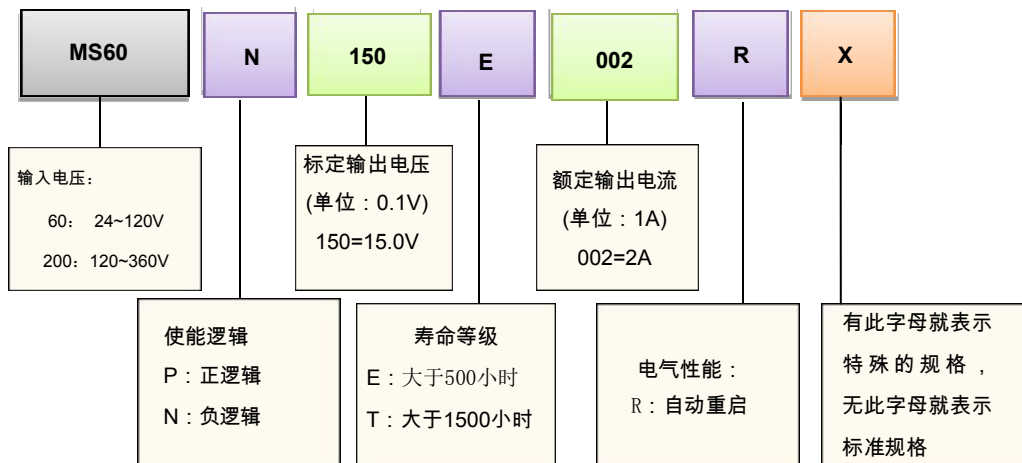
MS60

N

150

E

002

R

X

输入电压：

60： 24~120V

200：120~360V

标定输出电压

(单位：0.1V)

150=15.0V

额定输出电流

(单位：1A)

002=2A

使能逻辑

P：正逻辑

N：负逻辑

寿命等级

E：大于500小时

T：大于1500小时

电气性能：

R：自动重启

有此字母就表示特殊的规格，无此字母就表示标准规格